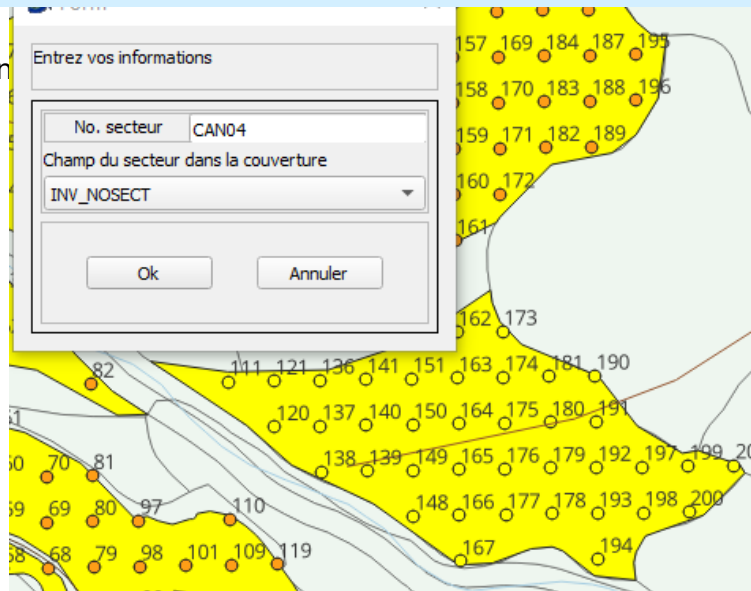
Form

Entrez vos informations

No. secteur CAN04

Champ du secteur dans la couverture

INV_NOSECT

Ok Annuler

157 169 184 187 195
158 170 183 188 196
159 171 182 189
160 172
161
162 173
82 111 121 136 141 151 163 174 181 190
120 137 140 150 164 175 180 191
60 70 81 138 139 149 165 176 179 192 197 199 20
59 69 80 97 110 148 166 177 178 193 198 200
58 68 79 98 101 109 119 167 194